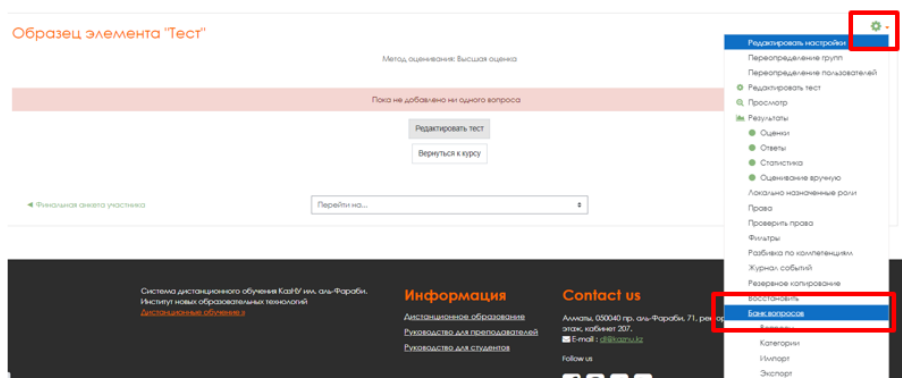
Образец элемента "Тест"

Метод оценивания: Высшая оценка

Пока не добавлено ни одного вопроса

Редактировать тест

Вернуться к курсу

◄ Финальная анкета участника

Перейти на...

Редактировать настройки
Переопределение групп
Переопределение пользователей
Редактировать тест
Просмотр
Результаты
Оценки
Ответы
Статистика
Оценивание вручную
Локально назначенные роли
Права
Проверить права
Фильтры
Разбивка по компетенциям
Журнал событий
Резервное копирование
Восстановить
Банк вопросов
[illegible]
Категории
Импорт
Экспорт

Система дистанционного обучения КазНУ им. аль-Фараби. Институт новых образовательных технологий
Дистанционное обучение »

Информация
Дистанционное образование
Руководство для преподавателей
Руководство для студентов

Contact us
Алматы, 050040 пр. аль-Фараби, 71, рек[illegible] этаж, кабинет 207.
E-mail : dl@kaznu.kz
Follow us